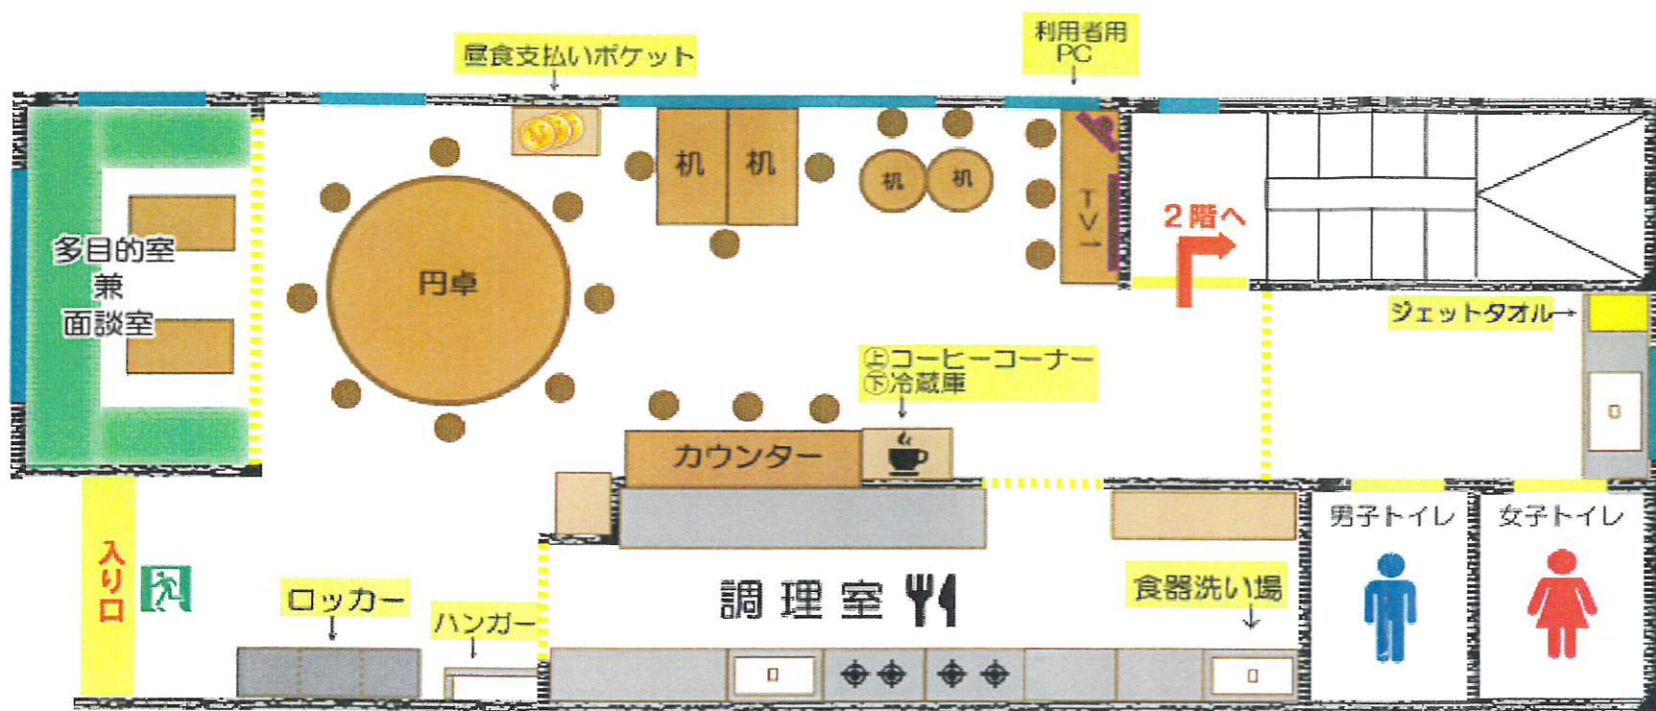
昼食支払いポケット

利用者用
PC

多目的室
兼
面談室

机 机

机 机

TV

2階へ

円卓

ジェットタオル

㊤コーヒーコーナー
㊦冷蔵庫

カウンター

男子トイレ

女子トイレ

入り口

ロッカー

ハンガー

調理室

食器洗い場